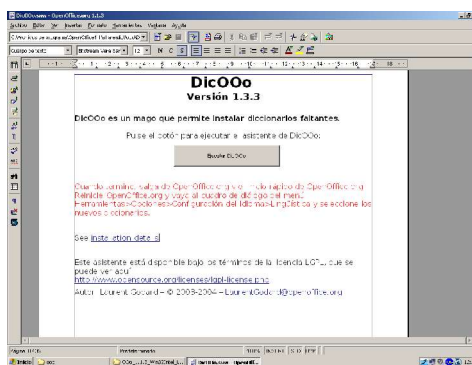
DicOOo - OpenOffice.org 1.1.3

Archivo Editar Ver Insertar Formato Herramientas Ventana Ayuda

Cuerpo de texto | Bitstream Vera Ser | 12 | N C S

DicOOo
Versión 1.3.3

DicOOo es un mago que permite instalar diccionarios faltantes.

Pulse el botón para ejecutar el asistente de DicOOo:

Ejecutar DicOOo

Cuando termine, salga de OpenOffice.org y el inicio rápido de OpenOffice.org
Reinicie OpenOffice.org y vaya al cuadro de diálogo el menú
Herramientas>Opciones>Configuración del Idioma>Lingüística y seleccione los nuevos diccionarios.

See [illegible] data s

Este asistente está disponible bajo los términos de la licencia LGPL, que se puede ver aquí:
http://www.opensource.org/licenses/lgpl-license.php
Autor: Laurent Godard - © 2003-2004 - LaurentGodard@openoffice.org

Página 1 / 1 | Predeterminado | 100% | INSERT | STD | HYP

Inicio | OOo_1.1.3_Win32Intel_i... | DicOOo - OpenOff...